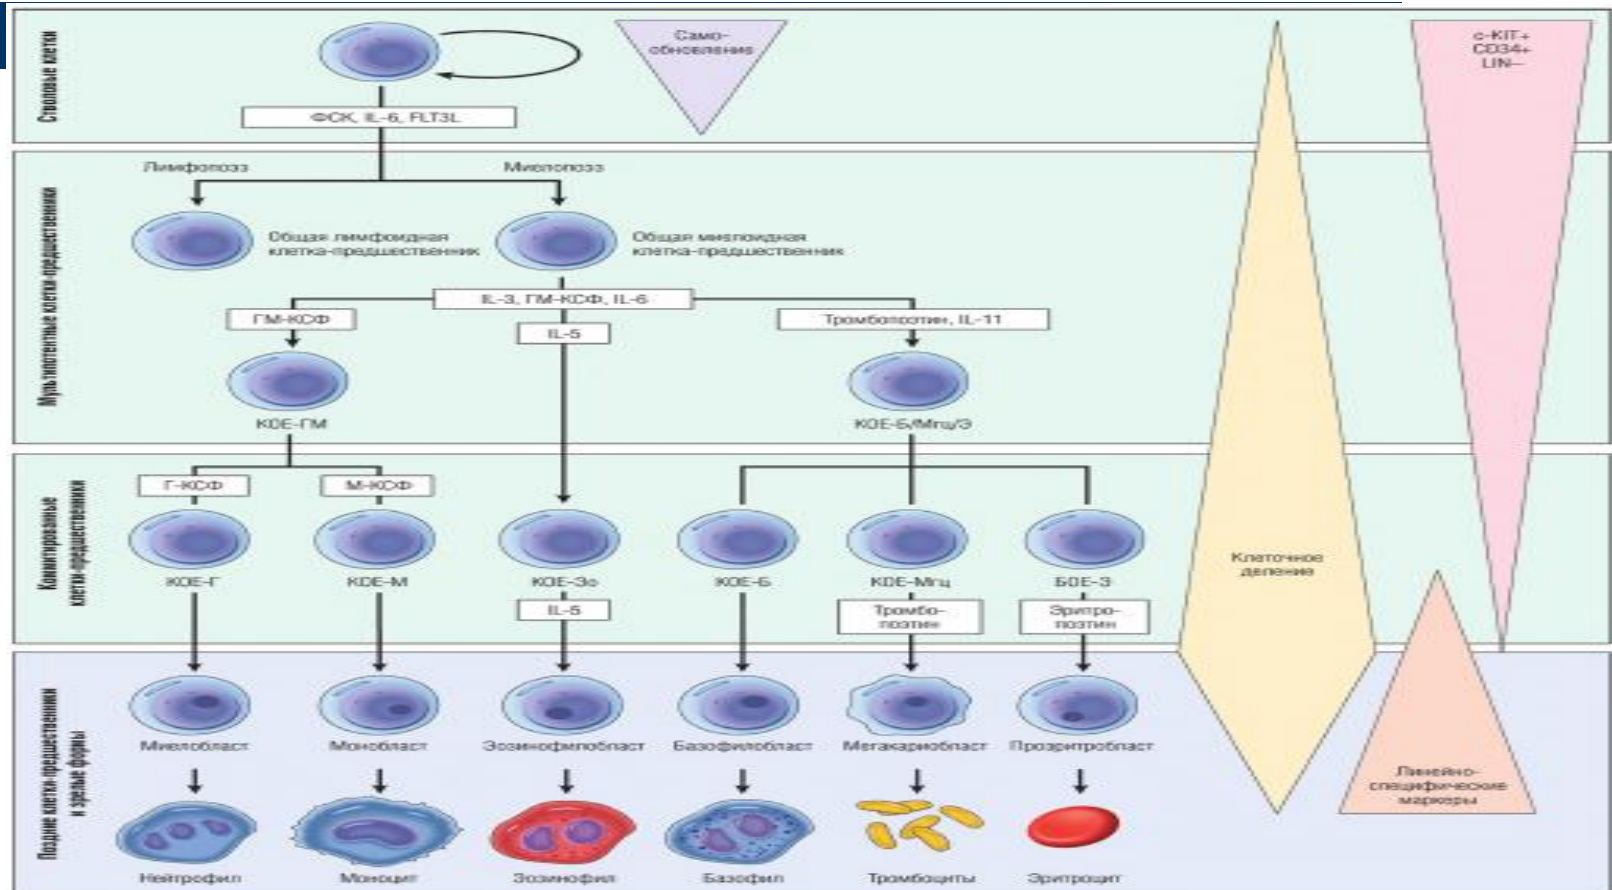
Стволовые клетки

Само-обновление

c-KIT+
CD34+
LIN–

ФСК, IL-6, FLT3L

Мультипотентные клетки-предшественники

Лимфопоэз

Миелопоэз

Общая лимфоидная клетка-предшественник

Общая миелоидная клетка-предшественник

IL-3, ГМ-КСФ, IL-6

ГМ-КСФ

IL-5

Тромбопоэтин, IL-11

КОЕ-ГМ

КОЕ-Б/Мгц/Э

Коммитированные клетки-предшественники

Г-КСФ

М-КСФ

КОЕ-Г

КОЕ-М

КОЕ-Эо

КОЕ-Б

КОЕ-Мгц

БОЕ-Э

IL-5

Тромбо-поэтин

Эритро-поэтин

Клеточное деление

Поздние клетки-предшественники и зрелые формы

Миелобласт

Монобласт

Эозинофилобласт

Базофилобласт

Мегакариобласт

Проэритробласт

Линейно-специфические маркеры

Нейтрофил

Моноцит

Эозинофил

Базофил

Тромбоциты

Эритроцит